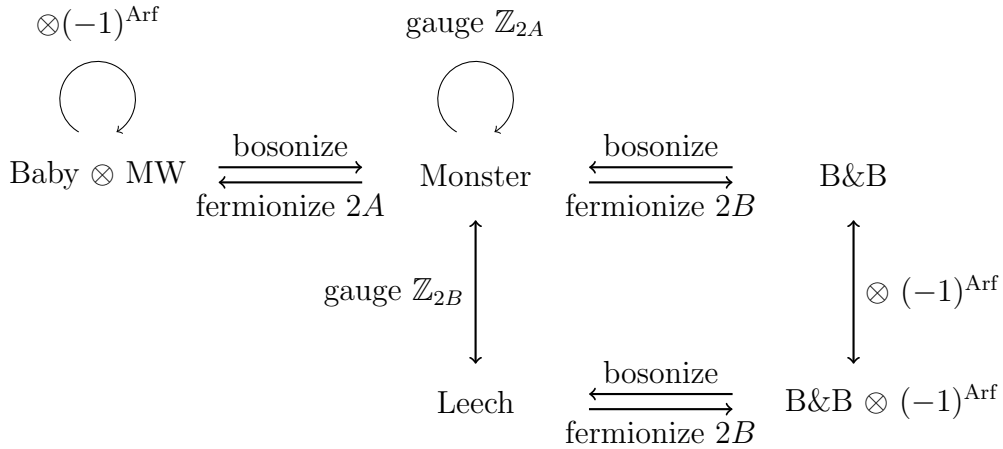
$\otimes(-1)^{\mathrm{Arf}}$

gauge $\mathbb{Z}_{2A}$

Baby $\otimes$ MW

bosonize

fermionize $2A$

Monster

bosonize

fermionize $2B$

B&B

gauge $\mathbb{Z}_{2B}$

$\otimes$ $(-1)^{\mathrm{Arf}}$

Leech

bosonize

fermionize $2B$

B&B $\otimes$ $(-1)^{\mathrm{Arf}}$